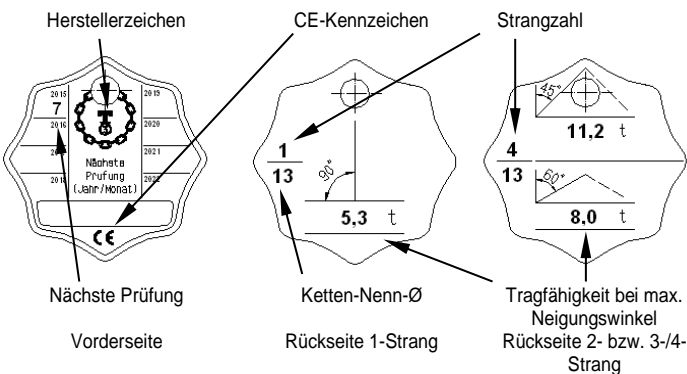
Herstellerzeichen

CE-Kennzeichen

Strangzahl

2015
7
2016
201
2018

2019
2020
2021
202

Nächste Prüfung (Jahr/Monat)

CE

1
13
90°
5,3 t

4
13
45°
11,2 t
60°
8,0 t

Nächste Prüfung

Ketten-Nenn-Ø

Tragfähigkeit bei max. Neigungswinkel

Vorderseite

Rückseite 1-Strang

Rückseite 2- bzw. 3-/4-Strang